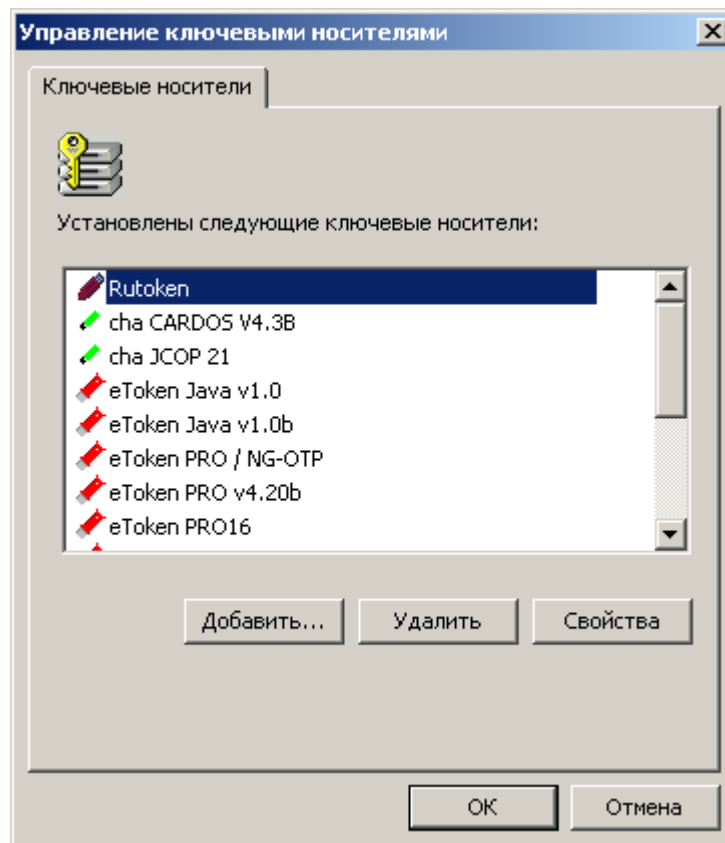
Управление ключевыми носителями

Ключевые носители

Установлены следующие ключевые носители:

Rutoken
cha CARDOS V4.3B
cha JCOP 21
eToken Java v1.0
eToken Java v1.0b
eToken PRO / NG-OTP
eToken PRO v4.20b
eToken PRO16

Добавить...
Удалить
Свойства

OK
Отмена